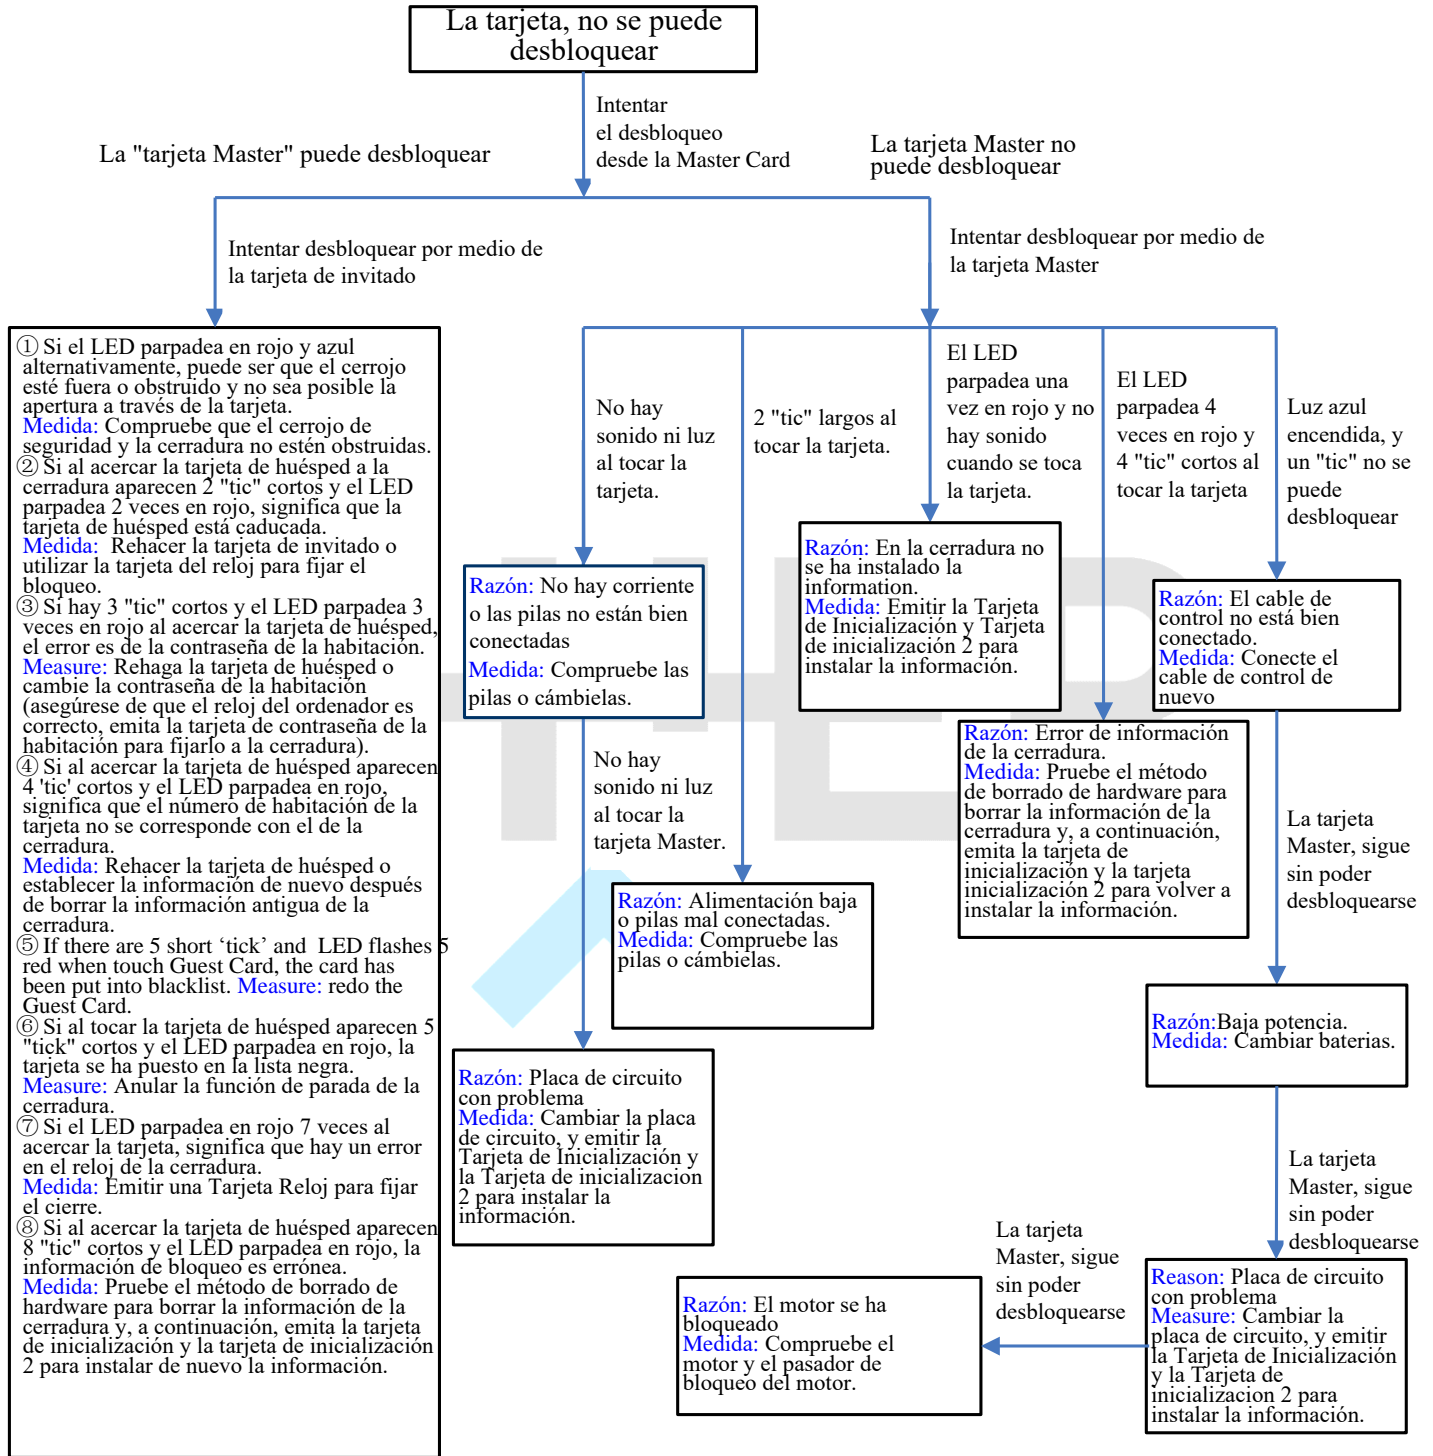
La tarjeta, no se puede desbloquear

Intentar el desbloqueo desde la Master Card

La "tarjeta Master" puede desbloquear

La tarjeta Master no puede desbloquear

Intentar desbloquear por medio de la tarjeta de invitado

Intentar desbloquear por medio de la tarjeta Master

①Si el LED parpadea en rojo y azul alternativamente, puede ser que el cerrojo esté fuera o obstruido y no sea posible la apertura a través de la tarjeta.
Medida: Compruebe que el cerrojo de seguridad y la cerradura no estén obstruidas.
②Si al acercar la tarjeta de huésped a la cerradura aparecen 2 "tic" cortos y el LED parpadea 2 veces en rojo, significa que la tarjeta de huésped está caducada.
Medida: Rehacer la tarjeta de invitado o utilizar la tarjeta del reloj para fijar el bloqueo.
③Si hay 3 "tic" cortos y el LED parpadea 3 veces en rojo al acercar la tarjeta de huésped, el error es de la contraseña de la habitación.
Measure: Rehaga la tarjeta de huésped o cambie la contraseña de la habitación (asegúrese de que el reloj del ordenador es correcto, emita la tarjeta de contraseña de la habitación para fijarlo a la cerradura).
④Si al acercar la tarjeta de huésped aparecen 4 'tic' cortos y el LED parpadea en rojo, significa que el número de habitación de la tarjeta no se corresponde con el de la cerradura.
Medida: Rehacer la tarjeta de huésped o establecer la información de nuevo después de borrar la información antigua de la cerradura.
⑤If there are 5 short ‘tick’ and LED flashes 5 red when touch Guest Card, the card has been put into blacklist. Measure: redo the Guest Card.
⑥Si al tocar la tarjeta de huésped aparecen 5 "tick" cortos y el LED parpadea en rojo, la tarjeta se ha puesto en la lista negra.
Measure: Anular la función de parada de la cerradura.
⑦Si el LED parpadea en rojo 7 veces al acercar la tarjeta, significa que hay un error en el reloj de la cerradura.
Medida: Emitir una Tarjeta Reloj para fijar el cierre.
⑧Si al acercar la tarjeta de huésped aparecen 8 "tic" cortos y el LED parpadea en rojo, la información de bloqueo es errónea.
Medida: Pruebe el método de borrado de hardware para borrar la información de la cerradura y, a continuación, emita la tarjeta de inicialización y la tarjeta de inicialización 2 para instalar de nuevo la información.

No hay sonido ni luz al tocar la tarjeta.

2 "tic" largos al tocar la tarjeta.

El LED parpadea una vez en rojo y no hay sonido cuando se toca la tarjeta.

El LED parpadea 4 veces en rojo y 4 "tic" cortos al tocar la tarjeta

Luz azul encendida, y un "tic" no se puede desbloquear

Razón: No hay corriente o las pilas no están bien conectadas
Medida: Compruebe las pilas o cámbielas.

Razón: En la cerradura no se ha instalado la information.
Medida: Emitir la Tarjeta de Inicialización y Tarjeta de inicialización 2 para instalar la información.

Razón: El cable de control no está bien conectado.
Medida: Conecte el cable de control de nuevo

No hay sonido ni luz al tocar la tarjeta Master.

Razón: Error de información de la cerradura.
Medida: Pruebe el método de borrado de hardware para borrar la información de la cerradura y, a continuación, emita la tarjeta de inicialización y la tarjeta inicialización 2 para volver a instalar la información.

La tarjeta Master, sigue sin poder desbloquearse

Razón: Alimentación baja o pilas mal conectadas.
Medida: Compruebe las pilas o cámbielas.

Razón:Baja potencia.
Medida: Cambiar baterias.

Razón: Placa de circuito con problema
Medida: Cambiar la placa de circuito, y emitir la Tarjeta de Inicialización y la Tarjeta de inicialización 2 para instalar la información.

La tarjeta Master, sigue sin poder desbloquearse

La tarjeta Master, sigue sin poder desbloquearse

Razón: El motor se ha bloqueado
Medida: Compruebe el motor y el pasador de bloqueo del motor.

Reason: Placa de circuito con problema
Measure: Cambiar la placa de circuito, y emitir la Tarjeta de Inicialización y la Tarjeta de inicializacion 2 para instalar la información.